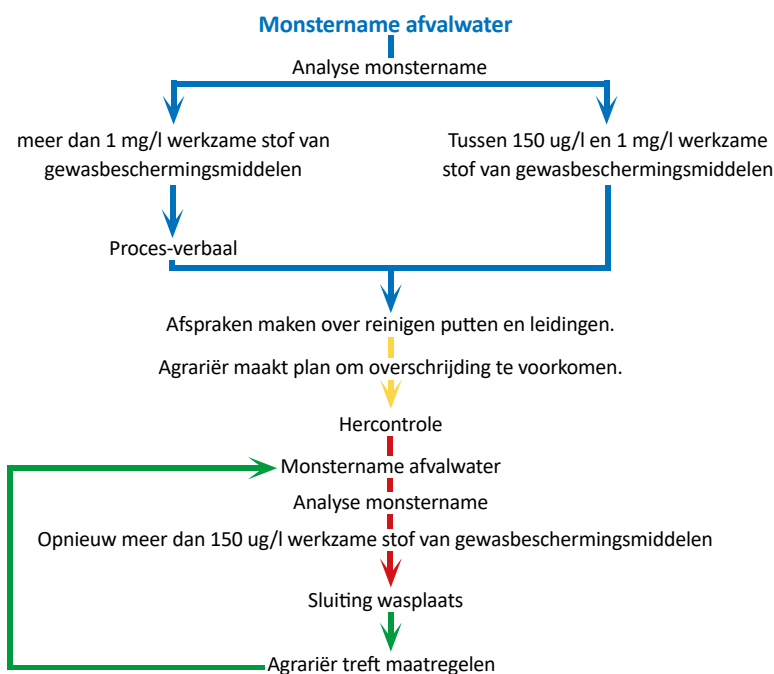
Monstername afvalwater

Analyse monstername

meer dan 1 mg/l werkzame stof van gewasbeschermingsmiddelen

Tussen 150 ug/l en 1 mg/l werkzame stof van gewasbeschermingsmiddelen

Proces-verbaal

Afspraken maken over reinigen putten en leidingen.

Agrariër maakt plan om overschrijding te voorkomen.

Hercontrole

Monstername afvalwater

Analyse monstername

Opnieuw meer dan 150 ug/l werkzame stof van gewasbeschermingsmiddelen

Sluiting wasplaats

Agrariër treft maatregelen